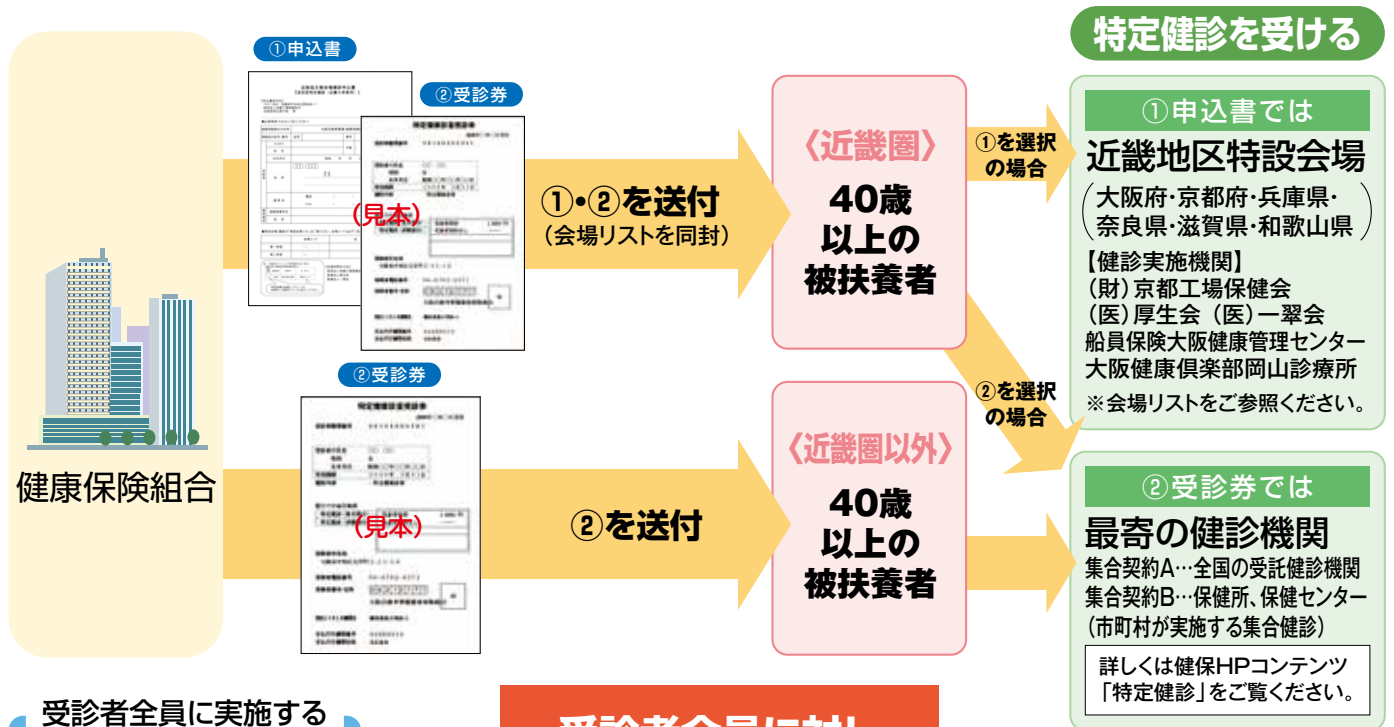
特定健診を受ける

①申込書

②受診券

（見本）

②受診券

（見本）

健康保険組合

①・②を送付
（会場リストを同封）

②を送付

〈近畿圏〉
40歳
以上の
被扶養者

〈近畿圏以外〉
40歳
以上の
被扶養者

①を選択
の場合

②を選択
の場合

①申込書では
近畿地区特設会場
（大阪府・京都府・兵庫県・奈良県・滋賀県・和歌山県）
【健診実施機関】
（財）京都工場保健会
（医）厚生会（医）一翠会
船員保険大阪健康管理センター
大阪健康倶楽部岡山診療所
※会場リストをご参照ください。

②受診券では
最寄の健診機関
集合契約A…全国の受託健診機関
集合契約B…保健所、保健センター（市町村が実施する集合健診）

詳しくは健保HPコンテンツ「特定健診」をご覧ください。

受診者全員に実施する

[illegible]